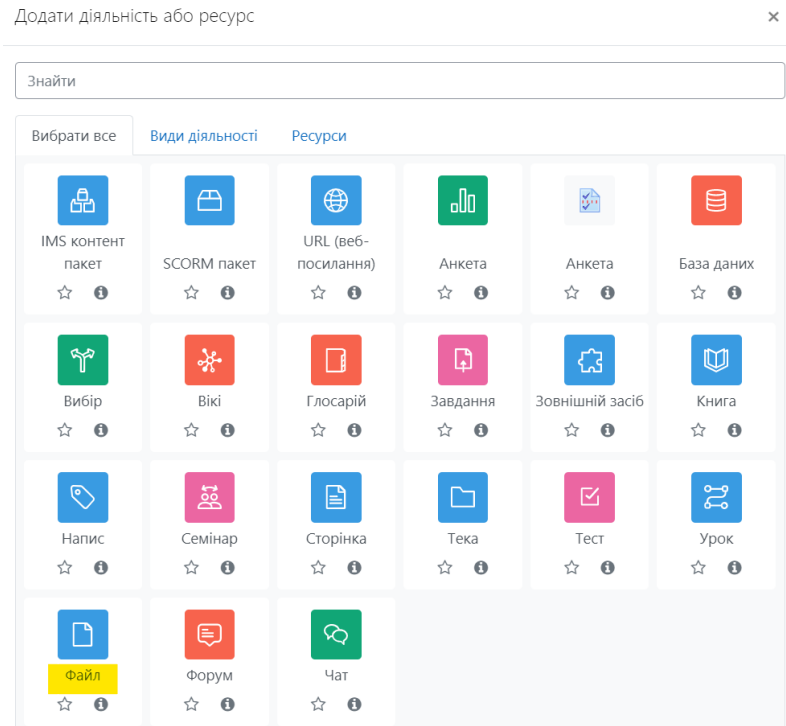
Додати діяльність або ресурс

×

Знайти

Вибрати все
Види діяльності
Ресурси

IMS контент пакет
SCORM пакет
URL (веб-посилання)
Анкета
Анкета
База даних

Вибір
Вікі
Глосарій
Завдання
Зовнішній засіб
Книга

Напис
Семінар
Сторінка
Тека
Тест
Урок

Файл
Форум
Чат